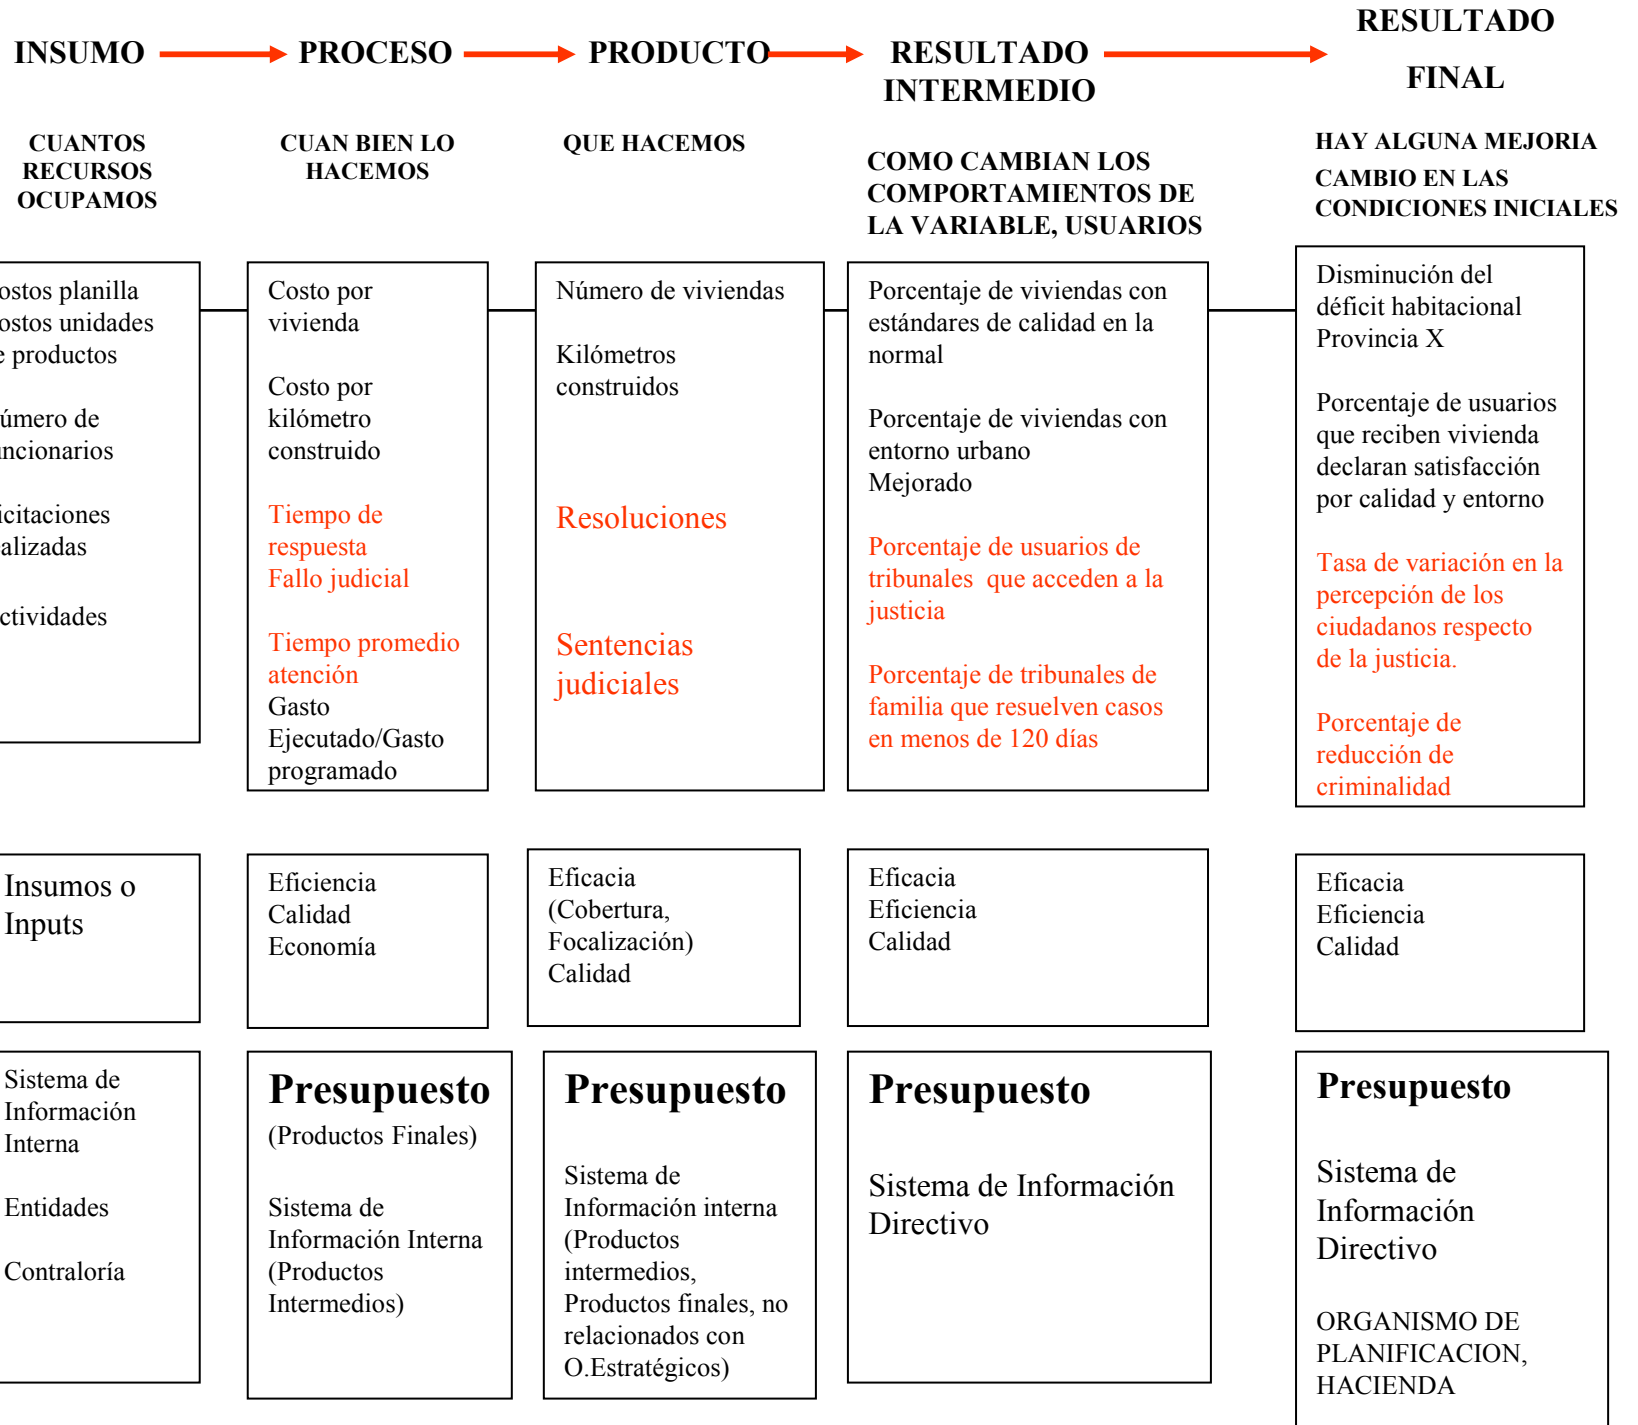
INSUMO PROCESO PRODUCTO RESULTADO INTERMEDIO RESULTADO FINAL

CUANTOS RECURSOS OCUPAMOS

CUAN BIEN LO HACEMOS

QUE HACEMOS

COMO CAMBIAN LOS COMPORTAMIENTOS DE LA VARIABLE, USUARIOS

HAY ALGUNA MEJORIA CAMBIO EN LAS CONDICIONES INICIALES

ostos planilla
ostos unidades
e productos

úmero de
ncionarios

icitaciones
alizadas

ctividades

Costo por vivienda

Costo por kilómetro construido

Tiempo de respuesta
Fallo judicial

Tiempo promedio atención
Gasto Ejecutado/Gasto programado

Número de viviendas

Kilómetros construidos

Resoluciones

Sentencias judiciales

Porcentaje de viviendas con estándares de calidad en la normal

Porcentaje de viviendas con entorno urbano
Mejorado

Porcentaje de usuarios de tribunales que acceden a la justicia

Porcentaje de tribunales de familia que resuelven casos en menos de 120 días

Disminución del déficit habitacional Provincia X

Porcentaje de usuarios que reciben vivienda declaran satisfacción por calidad y entorno

Tasa de variación en la percepción de los ciudadanos respecto de la justicia.

Porcentaje de reducción de criminalidad

Insumos o Inputs

Eficiencia
Calidad
Economía

Eficacia
(Cobertura, Focalización)
Calidad

Eficacia
Eficiencia
Calidad

Eficacia
Eficiencia
Calidad

Sistema de Información Interna

Entidades

Contraloría

Presupuesto
(Productos Finales)

Sistema de Información Interna (Productos Intermedios)

Presupuesto

Sistema de Información interna (Productos intermedios, Productos finales, no relacionados con O.Estratégicos)

Presupuesto

Sistema de Información Directivo

Presupuesto

Sistema de Información Directivo

ORGANISMO DE PLANIFICACION, HACIENDA